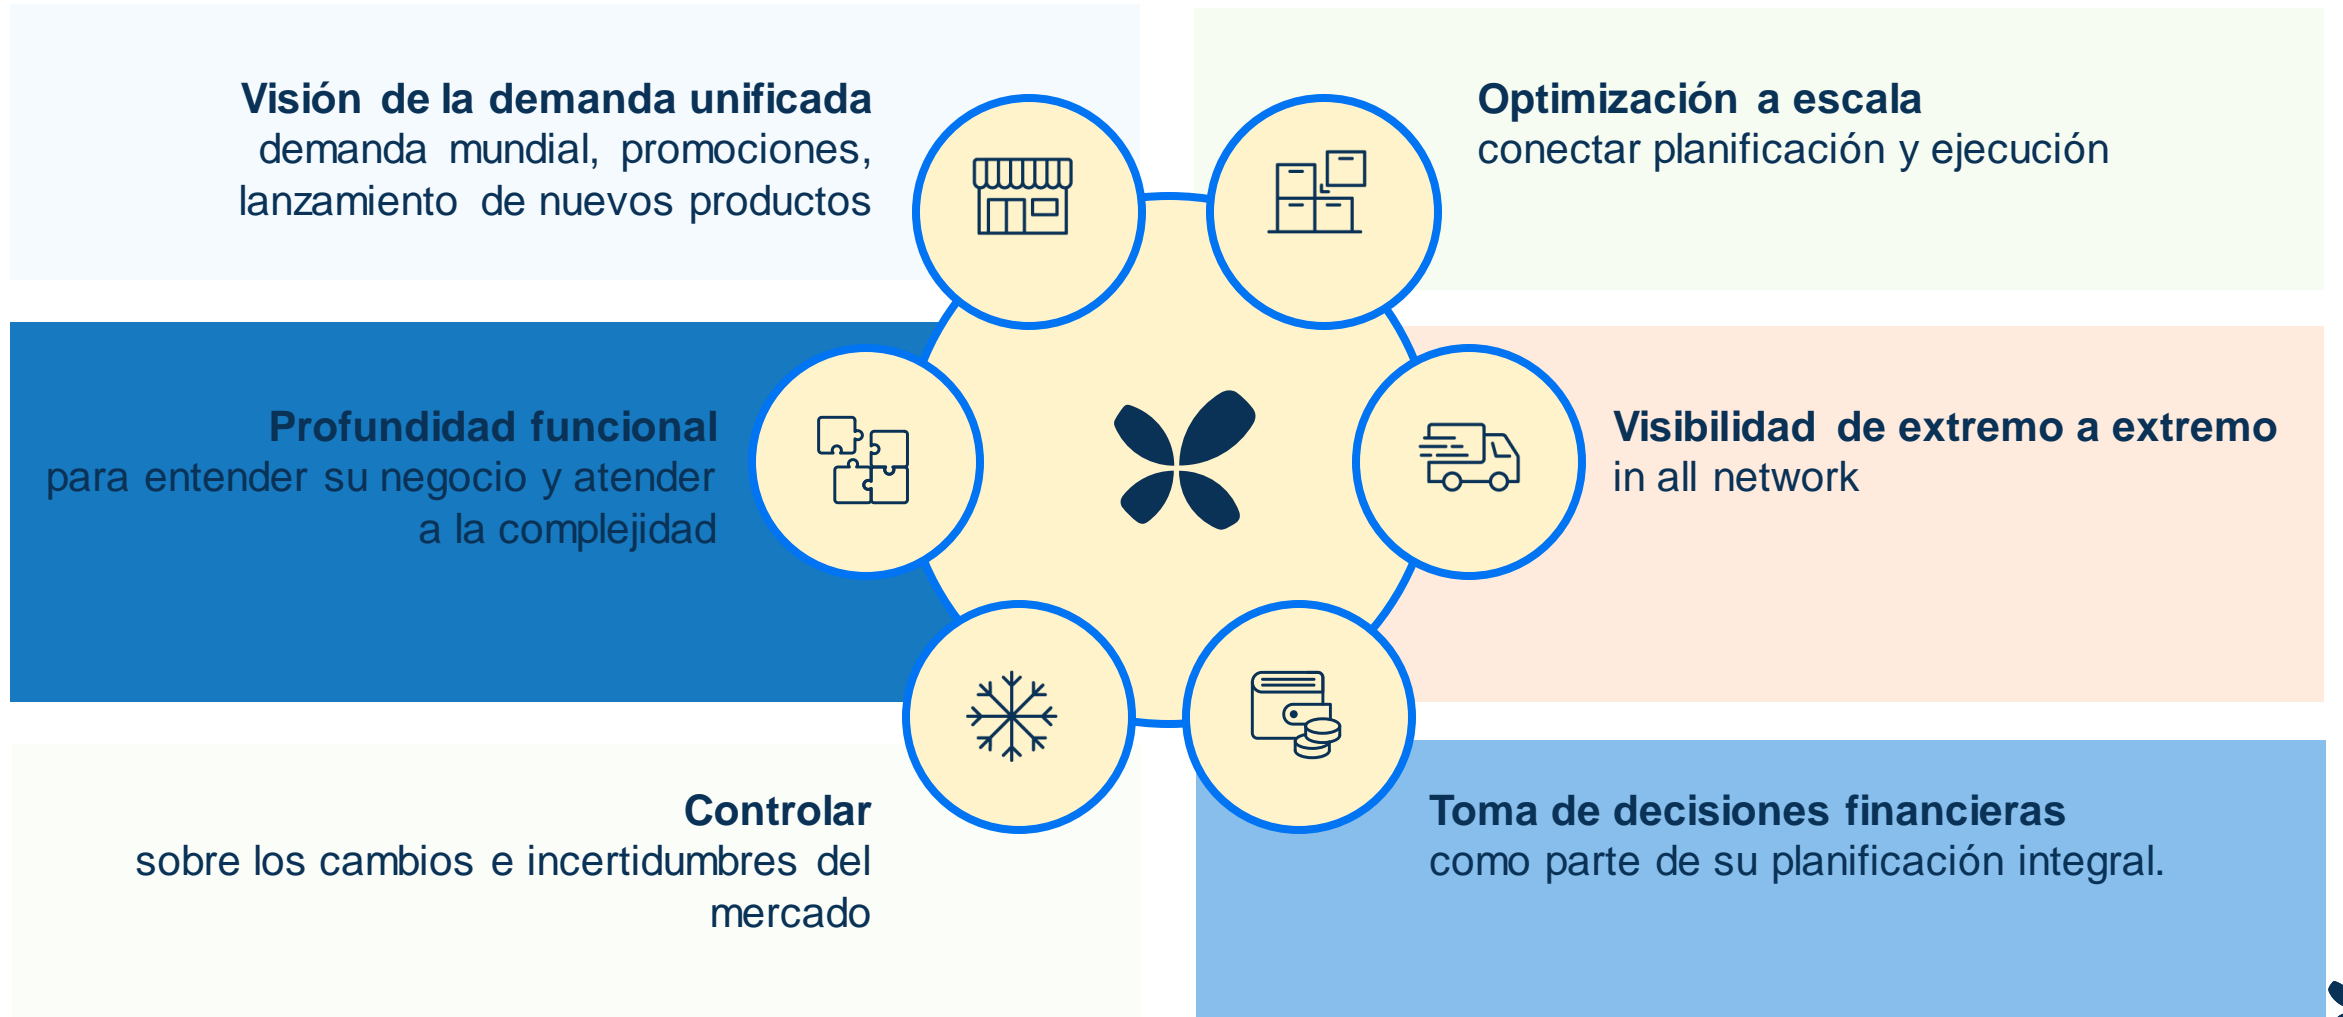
Visión de la demanda unificada
demanda mundial, promociones, lanzamiento de nuevos productos

Optimización a escala
conectar planificación y ejecución

Profundidad funcional
para entender su negocio y atender a la complejidad

Visibilidad de extremo a extremo
in all network

Controlar
sobre los cambios e incertidumbres del mercado

Toma de decisiones financieras
como parte de su planificación integral.